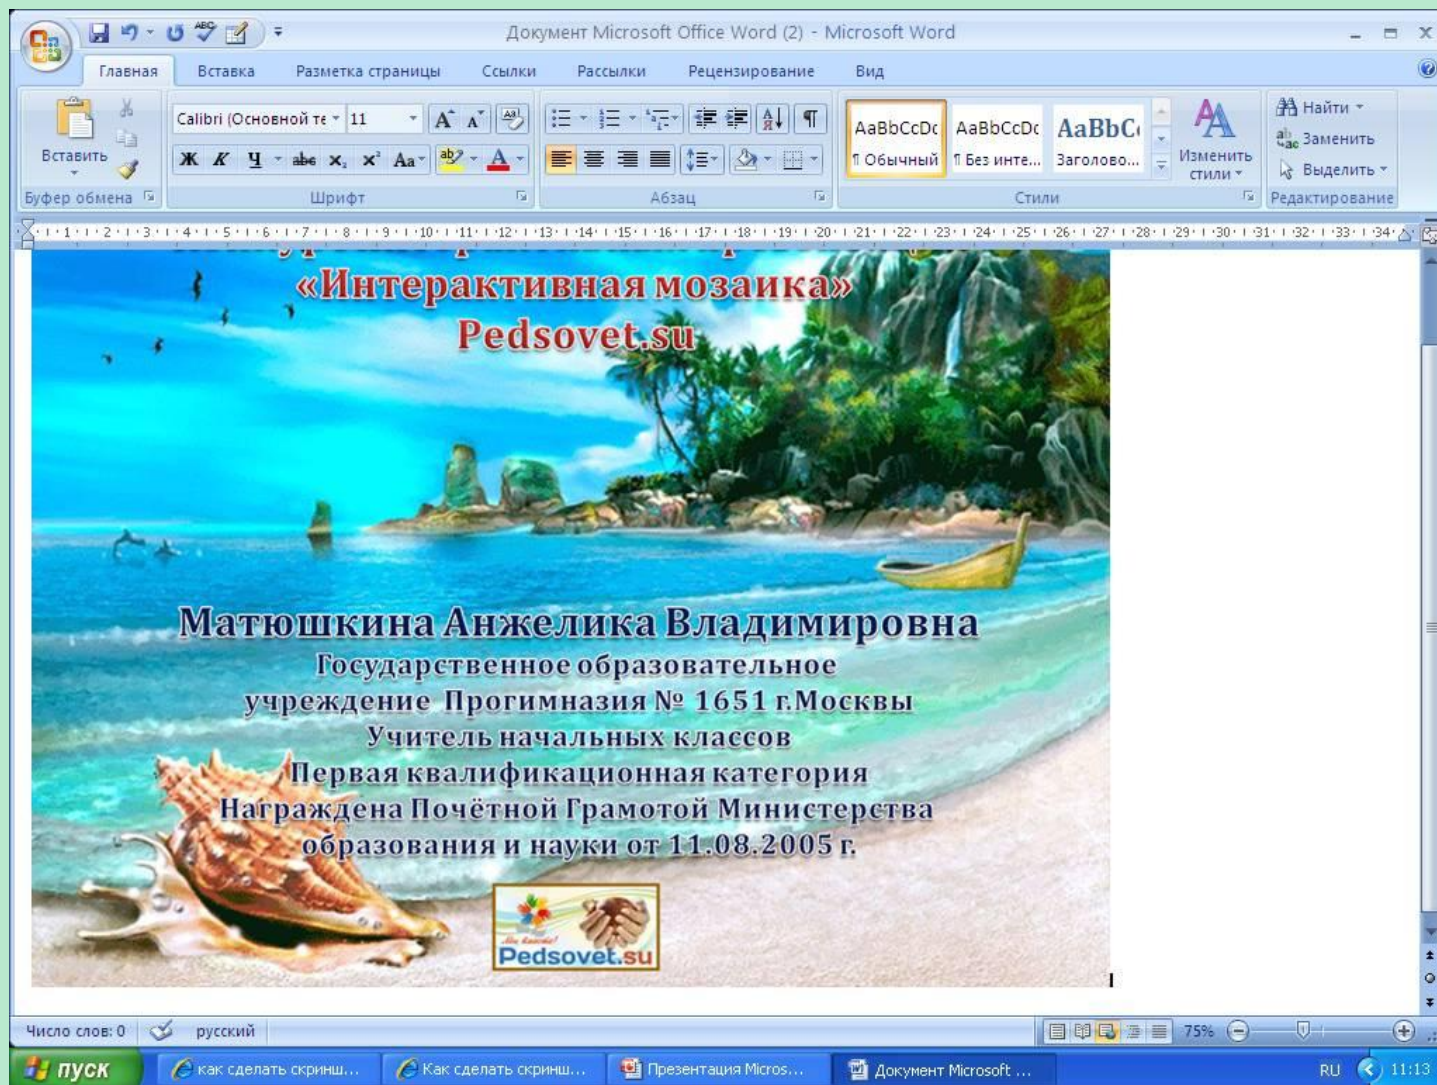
Документ Microsoft Office Word (2) - Microsoft Word

Главная Вставка Разметка страницы Ссылки Рассылки Рецензирование Вид

Вставить
Буфер обмена

Calibri (Основной те 11
Ж К Ч abe $x_2$ $x^2$ Aa
Шрифт

Абзац

AaBbCcDc ¶ Обычный
AaBbCcDc ¶ Без инте...
AaBbC Заголово...
Изменить стили
Стили

Найти
Заменить
Выделить
Редактирование

1 2 3 4 5 6 7 8 9 10 11 12 13 14 15 16 17 18 19 20 21 22 23 24 25 26 27 28 29 30 31 32 33 34

«Интерактивная мозаика»
Pedsovet.su

Матюшкина Анжелика Владимировна
Государственное образовательное учреждение Прогимназия № 1651 г.Москвы
Учитель начальных классов
Первая квалификационная категория
Награждена Почётной Грамотой Министерства образования и науки от 11.08.2005 г.

Pedsovet.su

Число слов: 0 русский 75%

пуск как сделать скринш... Как сделать скринш... Презентация Micros... Документ Microsoft ... RU 11:13